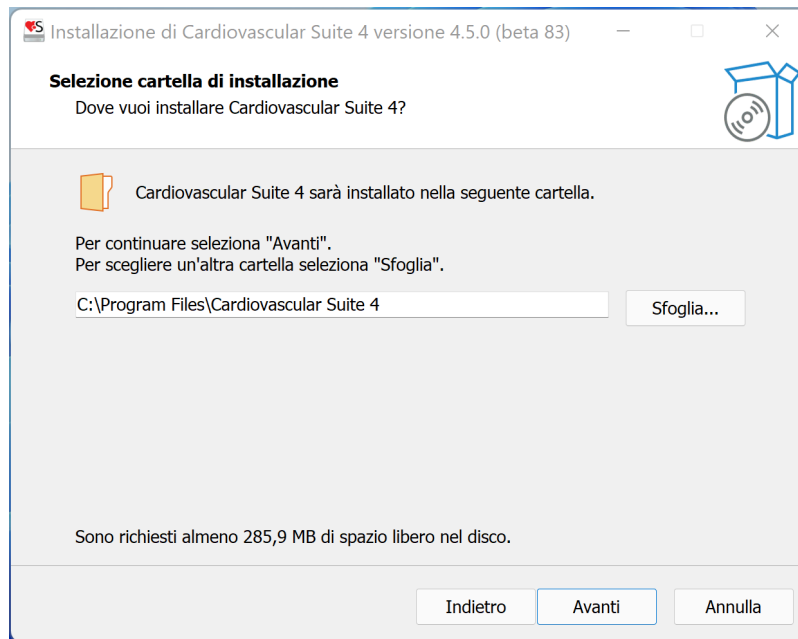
Installazione di Cardiovascular Suite 4 versione 4.5.0 (beta 83)

Selezione cartella di installazione
Dove vuoi installare Cardiovascular Suite 4?

Cardiovascular Suite 4 sarà installato nella seguente cartella.

Per continuare seleziona "Avanti".
Per scegliere un'altra cartella seleziona "Sfoglia".

C:\Program Files\Cardiovascular Suite 4

Sfoglia...

Sono richiesti almeno 285,9 MB di spazio libero nel disco.

Indietro

Avanti

Annulla